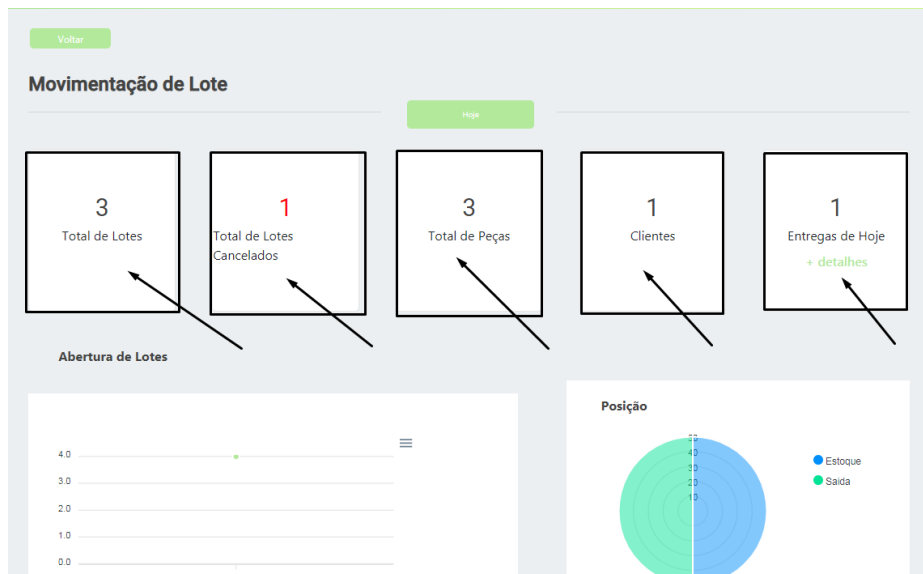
Voltar

Movimentação de Lote

Hoje

3
Total de Lotes

1
Total de Lotes Cancelados

3
Total de Peças

1
Clientes

1
Entregas de Hoje
+ detalhes

Abertura de Lotes

4.0
3.0
2.0
1.0
0.0

Posição

50
40
30
20
10

Estoque
Saída